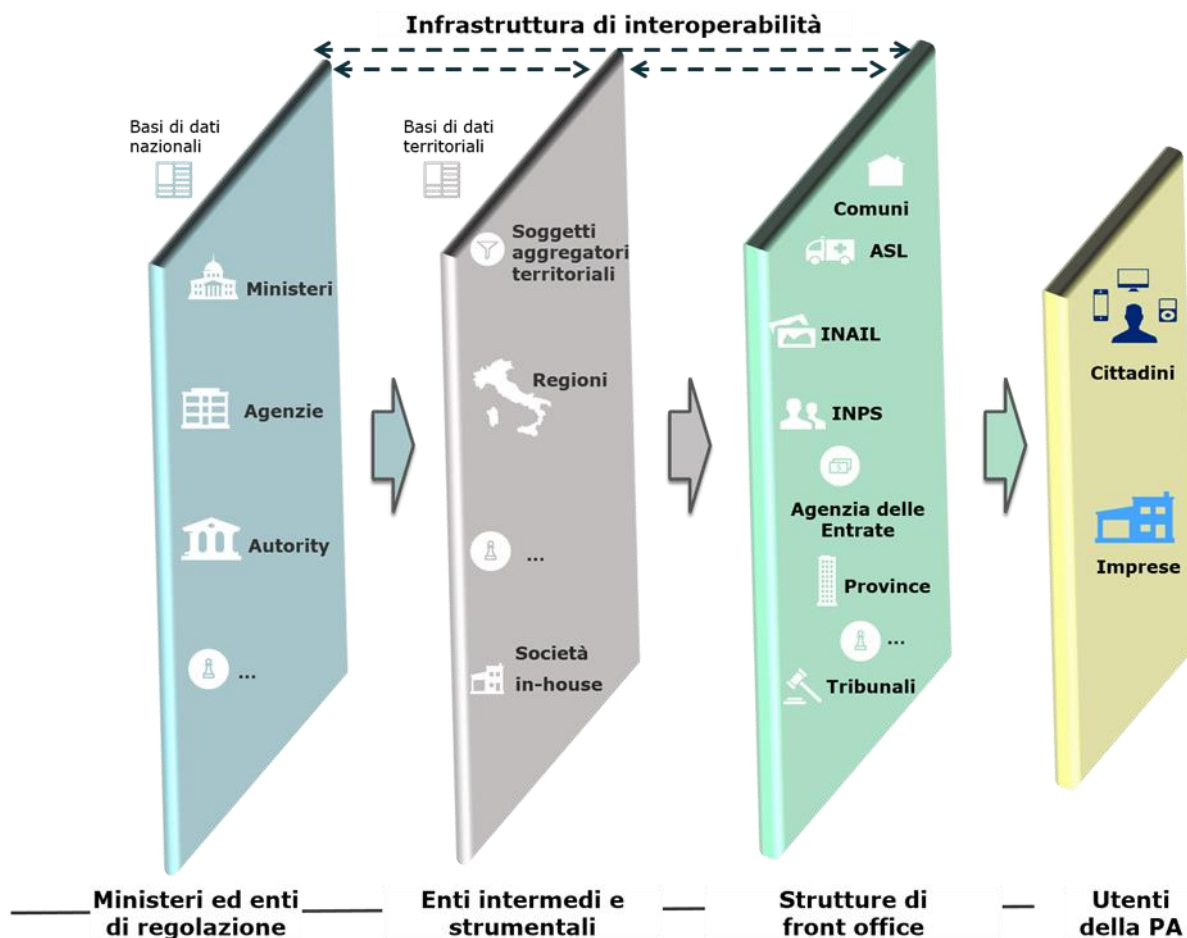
Infrastruttura di interoperabilità

Basi di dati nazionali

Ministeri

Agenzie

Autority

...

Basi di dati territoriali

Soggetti aggregatori territoriali

Regioni

...

Società in-house

Comuni

ASL

INAIL

INPS

Agenzia delle Entrate

Province

...

Tribunali

Cittadini

Imprese

Ministeri ed enti di regolazione

Enti intermedi e strumentali

Strutture di front office

Utenti della PA